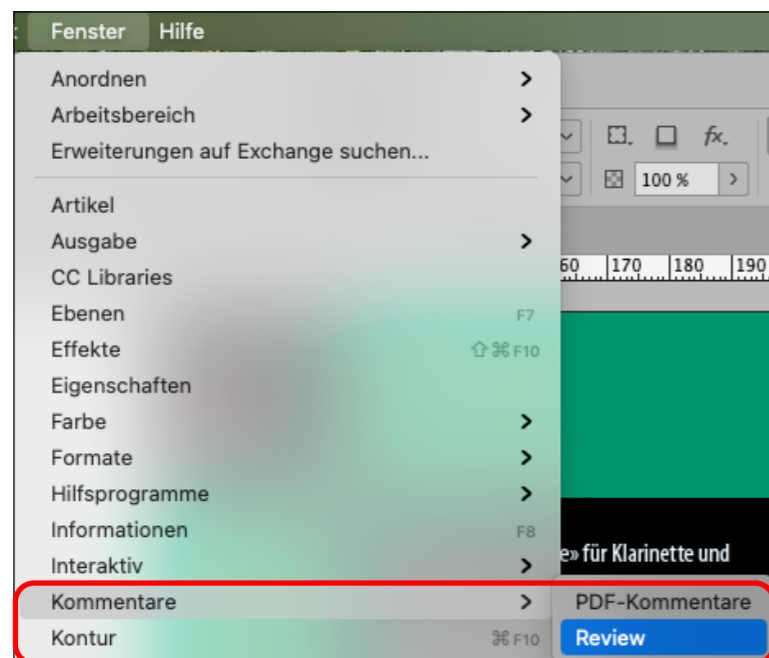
Fenster Hilfe

Anordnen >
Arbeitsbereich >
Erweiterungen auf Exchange suchen...

Artikel
Ausgabe >
CC Libraries
Ebenen F7
Effekte ⇧⌘F10
Eigenschaften
Farbe >
Formate >
Hilfsprogramme >
Informationen F8
Interaktiv >
Kommentare >
Kontur ⌘F10

PDF-Kommentare
Review

100 %

60 170 180 190

e» für Klarinette und